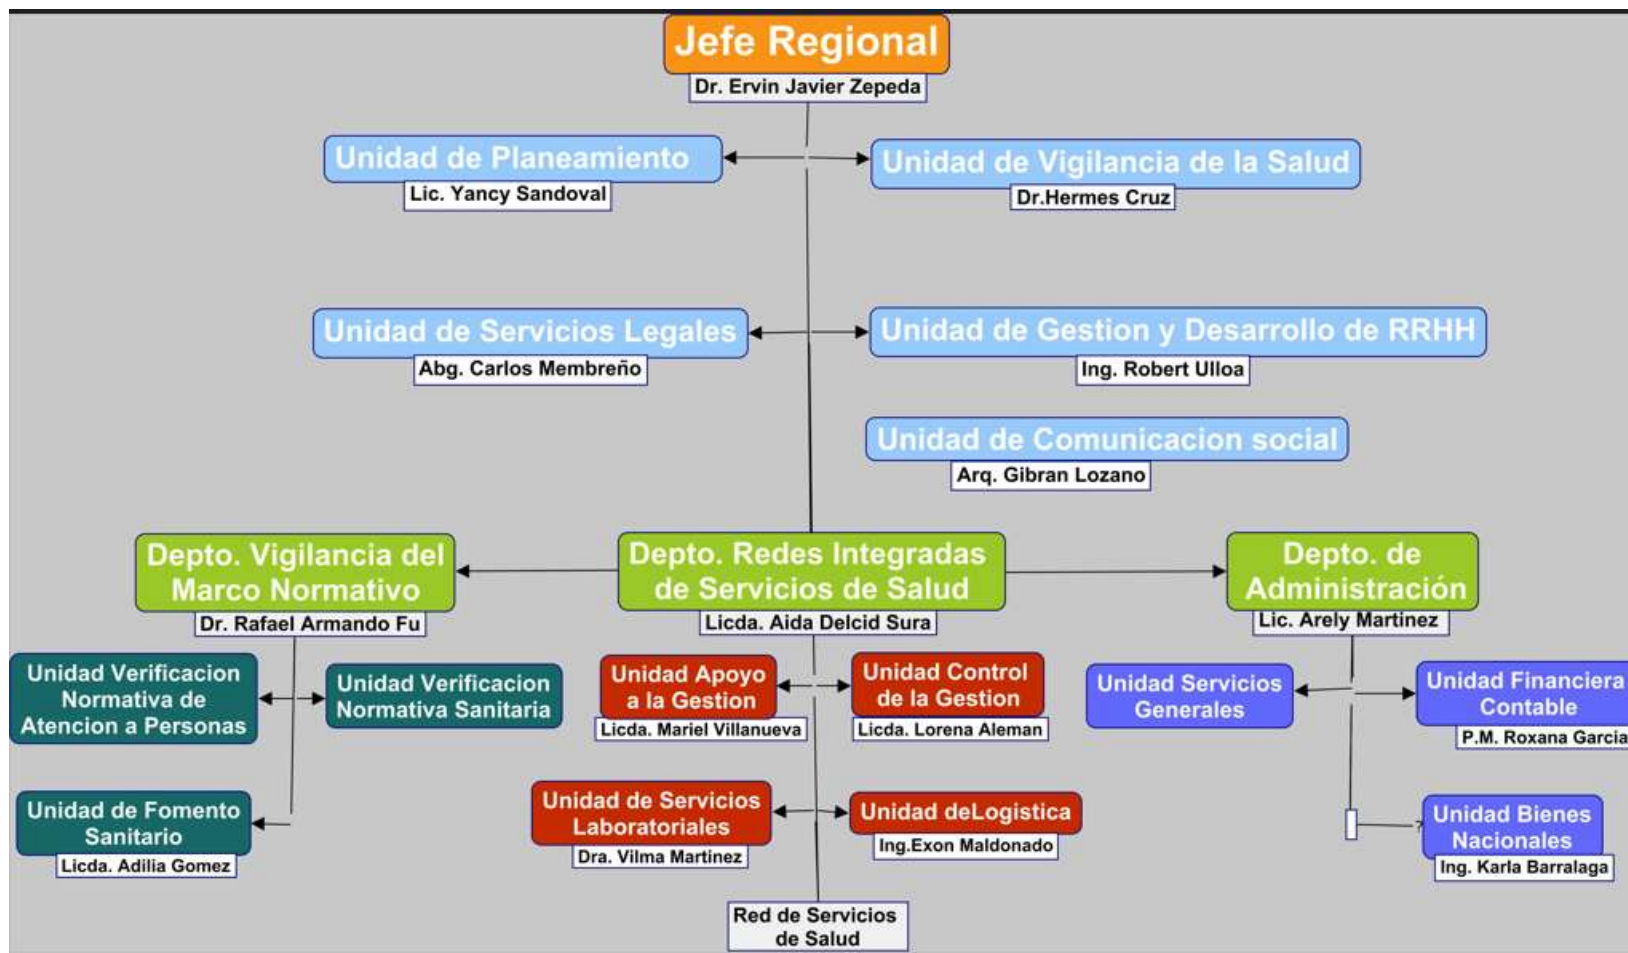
Jefe Regional
Dr. Ervin Javier Zepeda

Unidad de Planeamiento
Lic. Yancy Sandoval

Unidad de Vigilancia de la Salud
Dr.Hermes Cruz

Unidad de Servicios Legales
Abg. Carlos Membreño

Unidad de Gestion y Desarrollo de RRHH
Ing. Robert Ulloa

Unidad de Comunicacion social
Arq. Gibran Lozano

Depto. Vigilancia del Marco Normativo
Dr. Rafael Armando Fu

Depto. Redes Integradas de Servicios de Salud
Licda. Aida Delcid Sura

Depto. de Administración
Lic. Arely Martinez

Unidad Verificacion Normativa de Atencion a Personas

Unidad Verificacion Normativa Sanitaria

Unidad de Fomento Sanitario
Licda. Adilia Gomez

Unidad Apoyo a la Gestion
Licda. Mariel Villanueva

Unidad Control de la Gestion
Licda. Lorena Aleman

Unidad de Servicios Laboratoriales
Dra. Vilma Martinez

Unidad deLogistica
Ing.Exon Maldonado

Red de Servicios de Salud

Unidad Servicios Generales

Unidad Financiera Contable
P.M. Roxana Garcia

Unidad Bienes Nacionales
Ing. Karla Barralaga